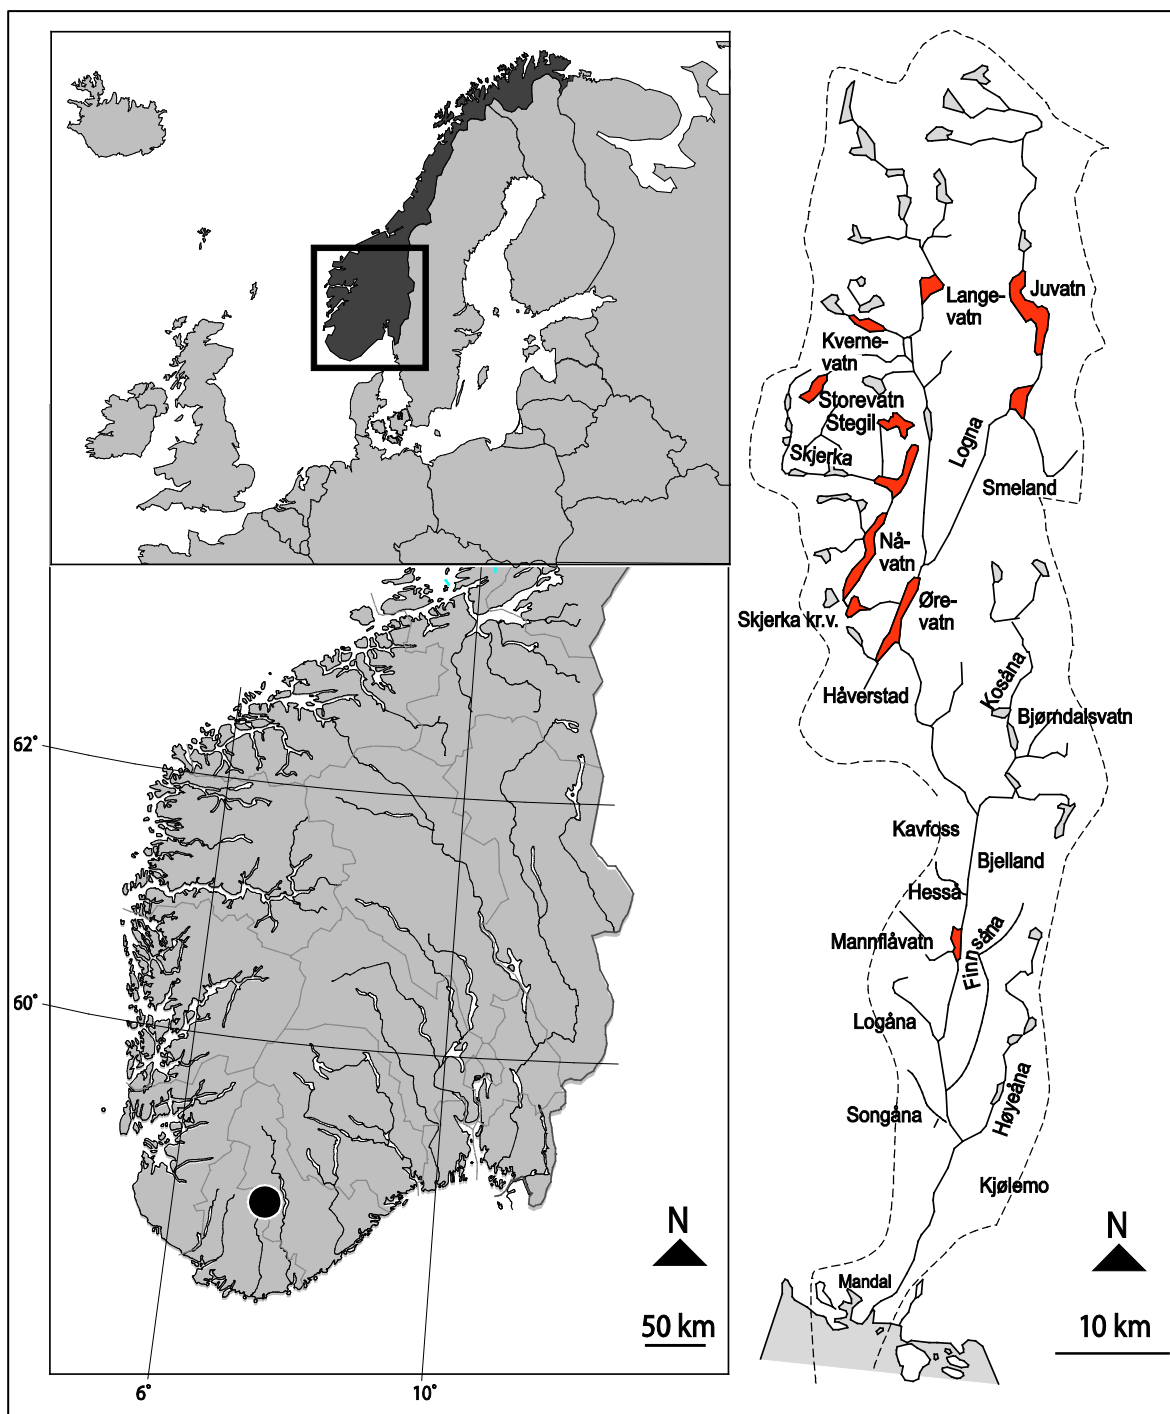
62°
60°
6°
10°
N
50 km
Lange-vatn
Juvatn
Kverne-vatn
Storevatn
Stegil
Skjerka
Logna
Smeland
Nå-vatn
Øre-vatn
Skjerka kr.v.
Håverstad
Kosåna
Bjørndalsvatn
Kavfoss
Bjelland
Hesså
Mannflåvatn
Finnsåna
Logåna
Songåna
Høyeåna
Kjølemo
Mandal
N
10 km